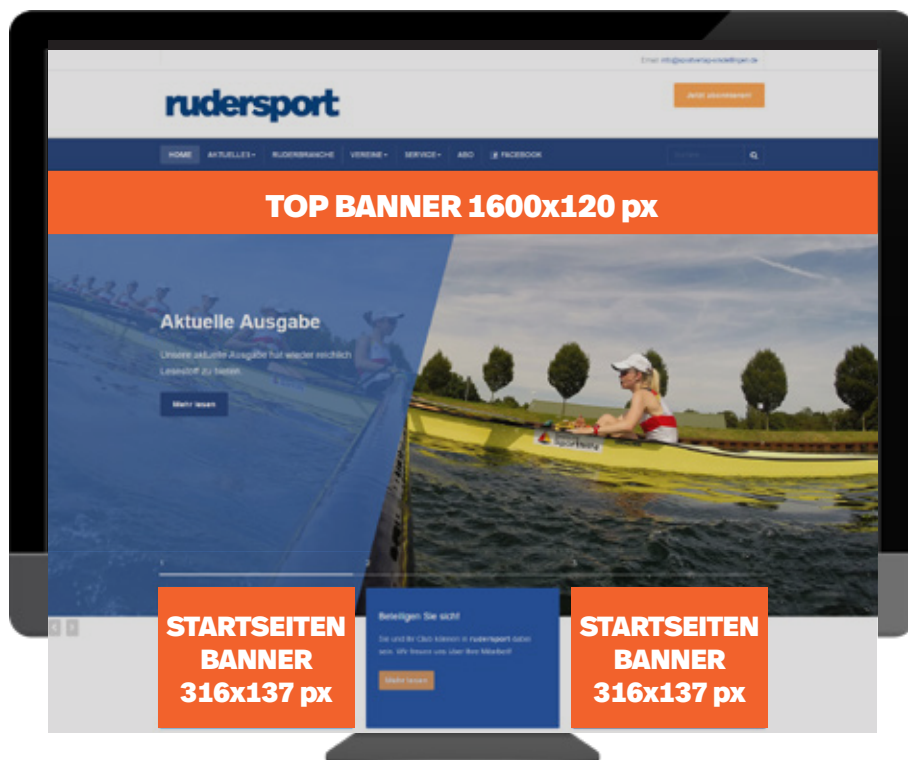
Email: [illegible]

rudersport

Jetzt abonnieren

HOME AKTUELLES ▾ RUDERBRANCHE VEREINE ▾ SERVICE ▾ ABO FACEBOOK

TOP BANNER 1600x120 px

Aktuelle Ausgabe

Unsere aktuelle Ausgabe hat wieder reichlich Lesestoff zu bieten.

Mehr lesen

STARTSEITEN BANNER 316x137 px

Beteiligen Sie sich!

Sie und Ihr Club können in rudersport dabei sein. Wir freuen uns über Ihre Mitarbeit!

Mehr lesen

STARTSEITEN BANNER 316x137 px